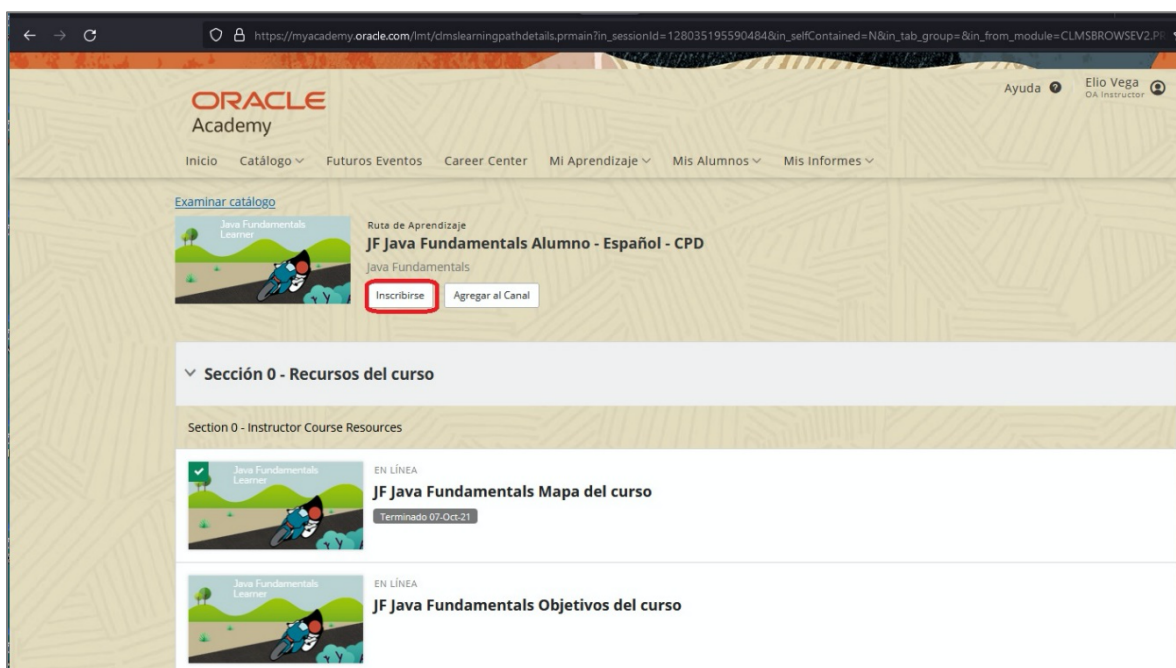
https://myacademy.oracle.com/lmt/clmslearningpathdetails.prmain?in_sessionId=128035195590484&in_selfContained=N&in_tab_group=&in_from_module=CLMSBROWSEV2.PR

ORACLE
Academy

Ayuda
Elio Vega
OA Instructor

Inicio Catálogo Futuros Eventos Career Center Mi Aprendizaje Mis Alumnos Mis Informes

Examinar catálogo

Java Fundamentals Learner

Ruta de Aprendizaje
JF Java Fundamentals Alumno - Español - CPD
Java Fundamentals

Inscribirse Agregar al Canal

Sección 0 - Recursos del curso

Section 0 - Instructor Course Resources

Java Fundamentals Learner
EN LÍNEA
JF Java Fundamentals Mapa del curso
Terminado 07-Oct-21

Java Fundamentals Learner
EN LÍNEA
JF Java Fundamentals Objetivos del curso